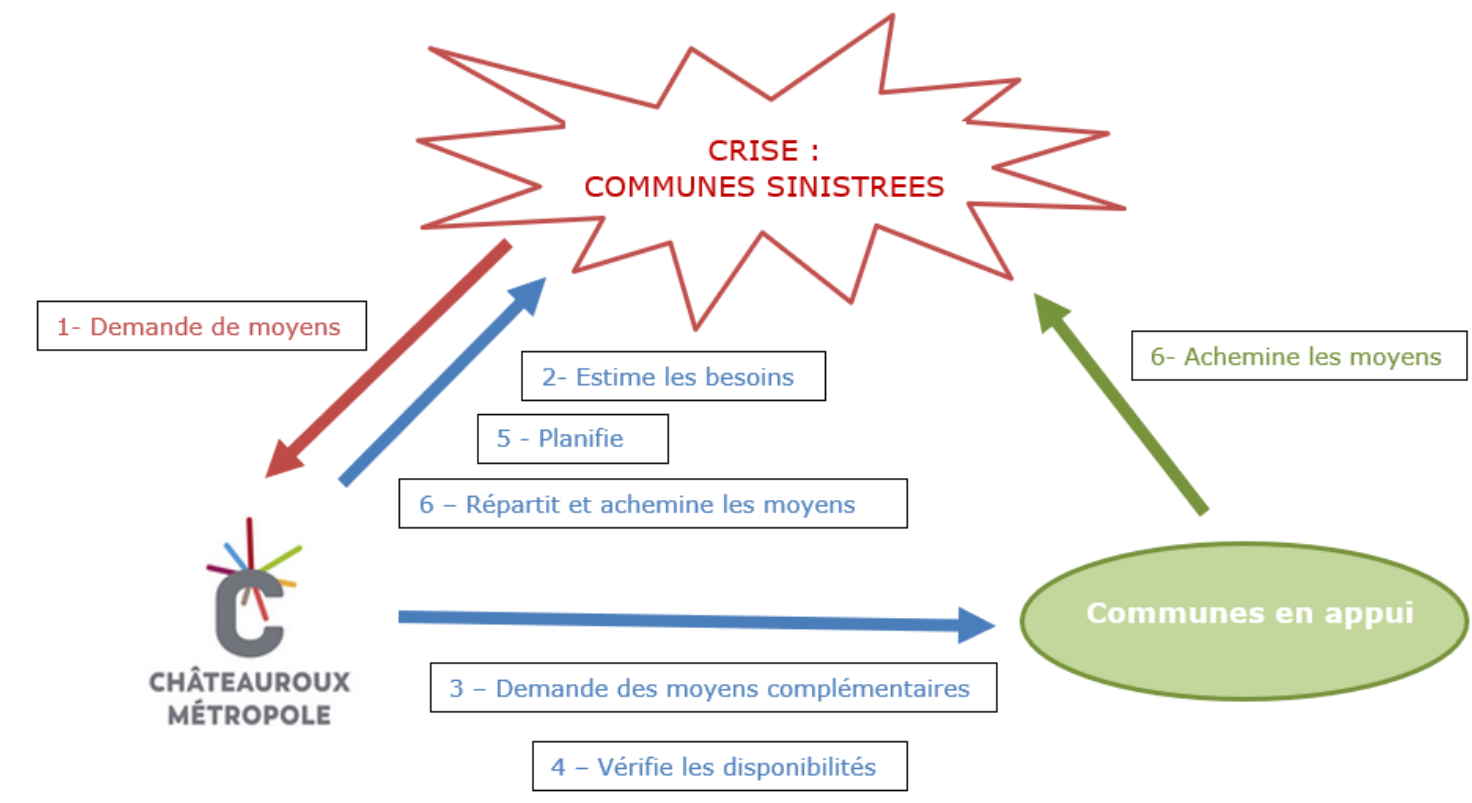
CRISE :
COMMUNES SINISTREES

1- Demande de moyens

2- Estime les besoins

5 - Planifie

6 – Répartit et achemine les moyens

6- Achemine les moyens

CHÂTEAUROUX MÉTROPOLE

Communes en appui

3 – Demande des moyens complémentaires

4 – Vérifie les disponibilités